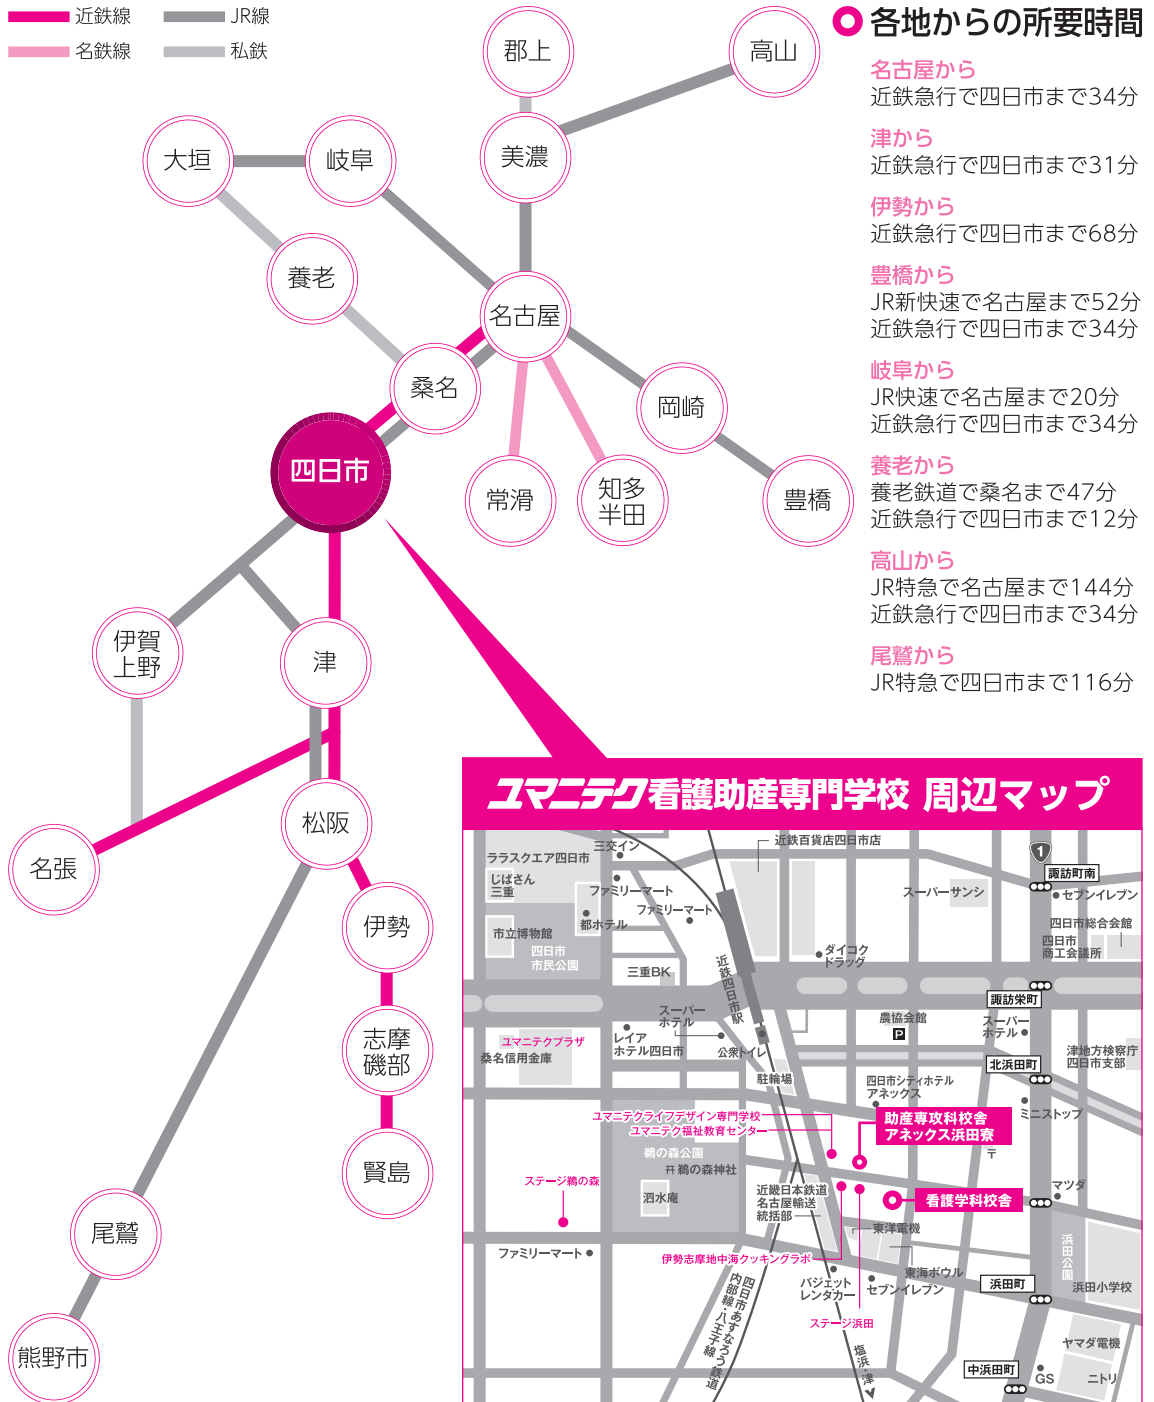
近鉄線
JR線
名鉄線
私鉄

郡上
高山
美濃
大垣
岐阜
養老
名古屋
桑名
岡崎
四日市
常滑
知多半田
豊橋
伊賀上野
津
名張
松阪
伊勢
志摩磯部
賢島
尾鷲
熊野市

各地からの所要時間

名古屋から
近鉄急行で四日市まで34分

津から
近鉄急行で四日市まで31分

伊勢から
近鉄急行で四日市まで68分

豊橋から
JR新快速で名古屋まで52分
近鉄急行で四日市まで34分

岐阜から
JR快速で名古屋まで20分
近鉄急行で四日市まで34分

養老から
養老鉄道で桑名まで47分
近鉄急行で四日市まで12分

高山から
JR特急で名古屋まで144分
近鉄急行で四日市まで34分

尾鷲から
JR特急で四日市まで116分

ユマニテク看護助産専門学校 周辺マップ

近鉄百貨店四日市店
三交イン
ララスクエア四日市
じばさん三重
ファミリーマート
都ホテル
ファミリーマート
スーパーサンシ
1
諏訪町南
セブンイレブン
四日市総合会館
四日市商工会議所
市立博物館
四日市市民公園
ダイコクドラッグ
三重BK
近鉄四日市駅
諏訪栄町
スーパーホテル
農協会館
P
スーパーホテル
ユマニテクプラザ
桑名信用金庫
レイアホテル四日市
公衆トイレ
北浜田町
津地方検察庁四日市支部
駐輪場
四日市シティホテルアネックス
ユマニテクライフデザイン専門学校
ユマニテク福祉教育センター
助産専攻科校舎
アネックス浜田寮
ミニストップ
鵜の森公園
鵜の森神社
ステージ鵜の森
泗水庵
近畿日本鉄道名古屋輸送統括部
看護学科校舎
マツダ
東洋電機
ファミリーマート
伊勢志摩地中海クッキングラボ
四日市あすなろう鉄道内部線・八王子線
東海ボウル
浜田町
浜田公園
浜田小学校
バジェットレンタカー
セブンイレブン
ステージ浜田
塩浜・津
ヤマダ電機
中浜田町
GS
ニトリ